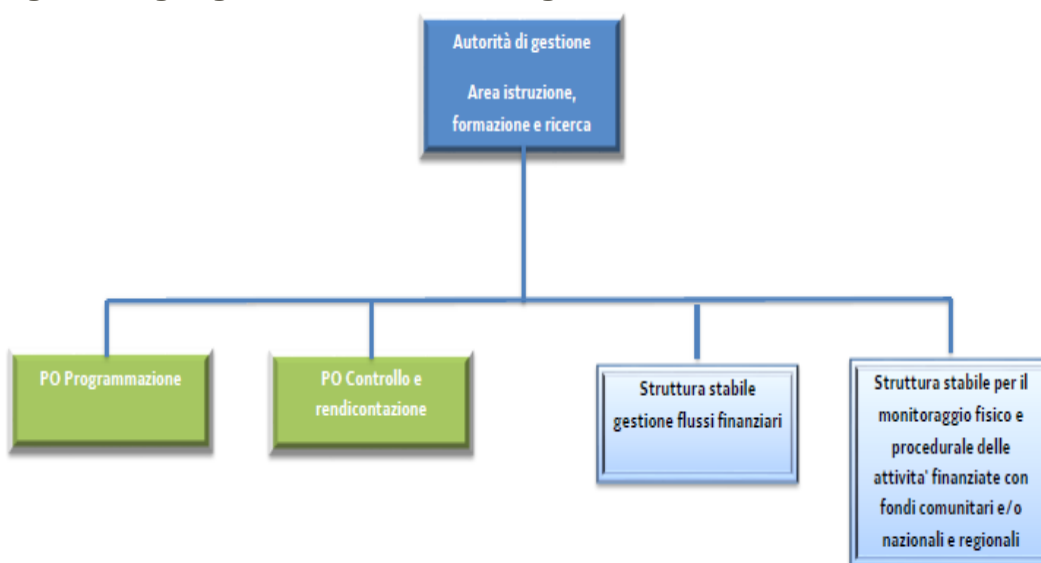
Autorità di gestione

Area istruzione, formazione e ricerca

PO Programmazione

PO Controllo e rendicontazione

Struttura stabile gestione flussi finanziari

Struttura stabile per il monitoraggio fisico e procedurale delle attivita' finanziate con fondi comunitari e/o nazionali e regionali